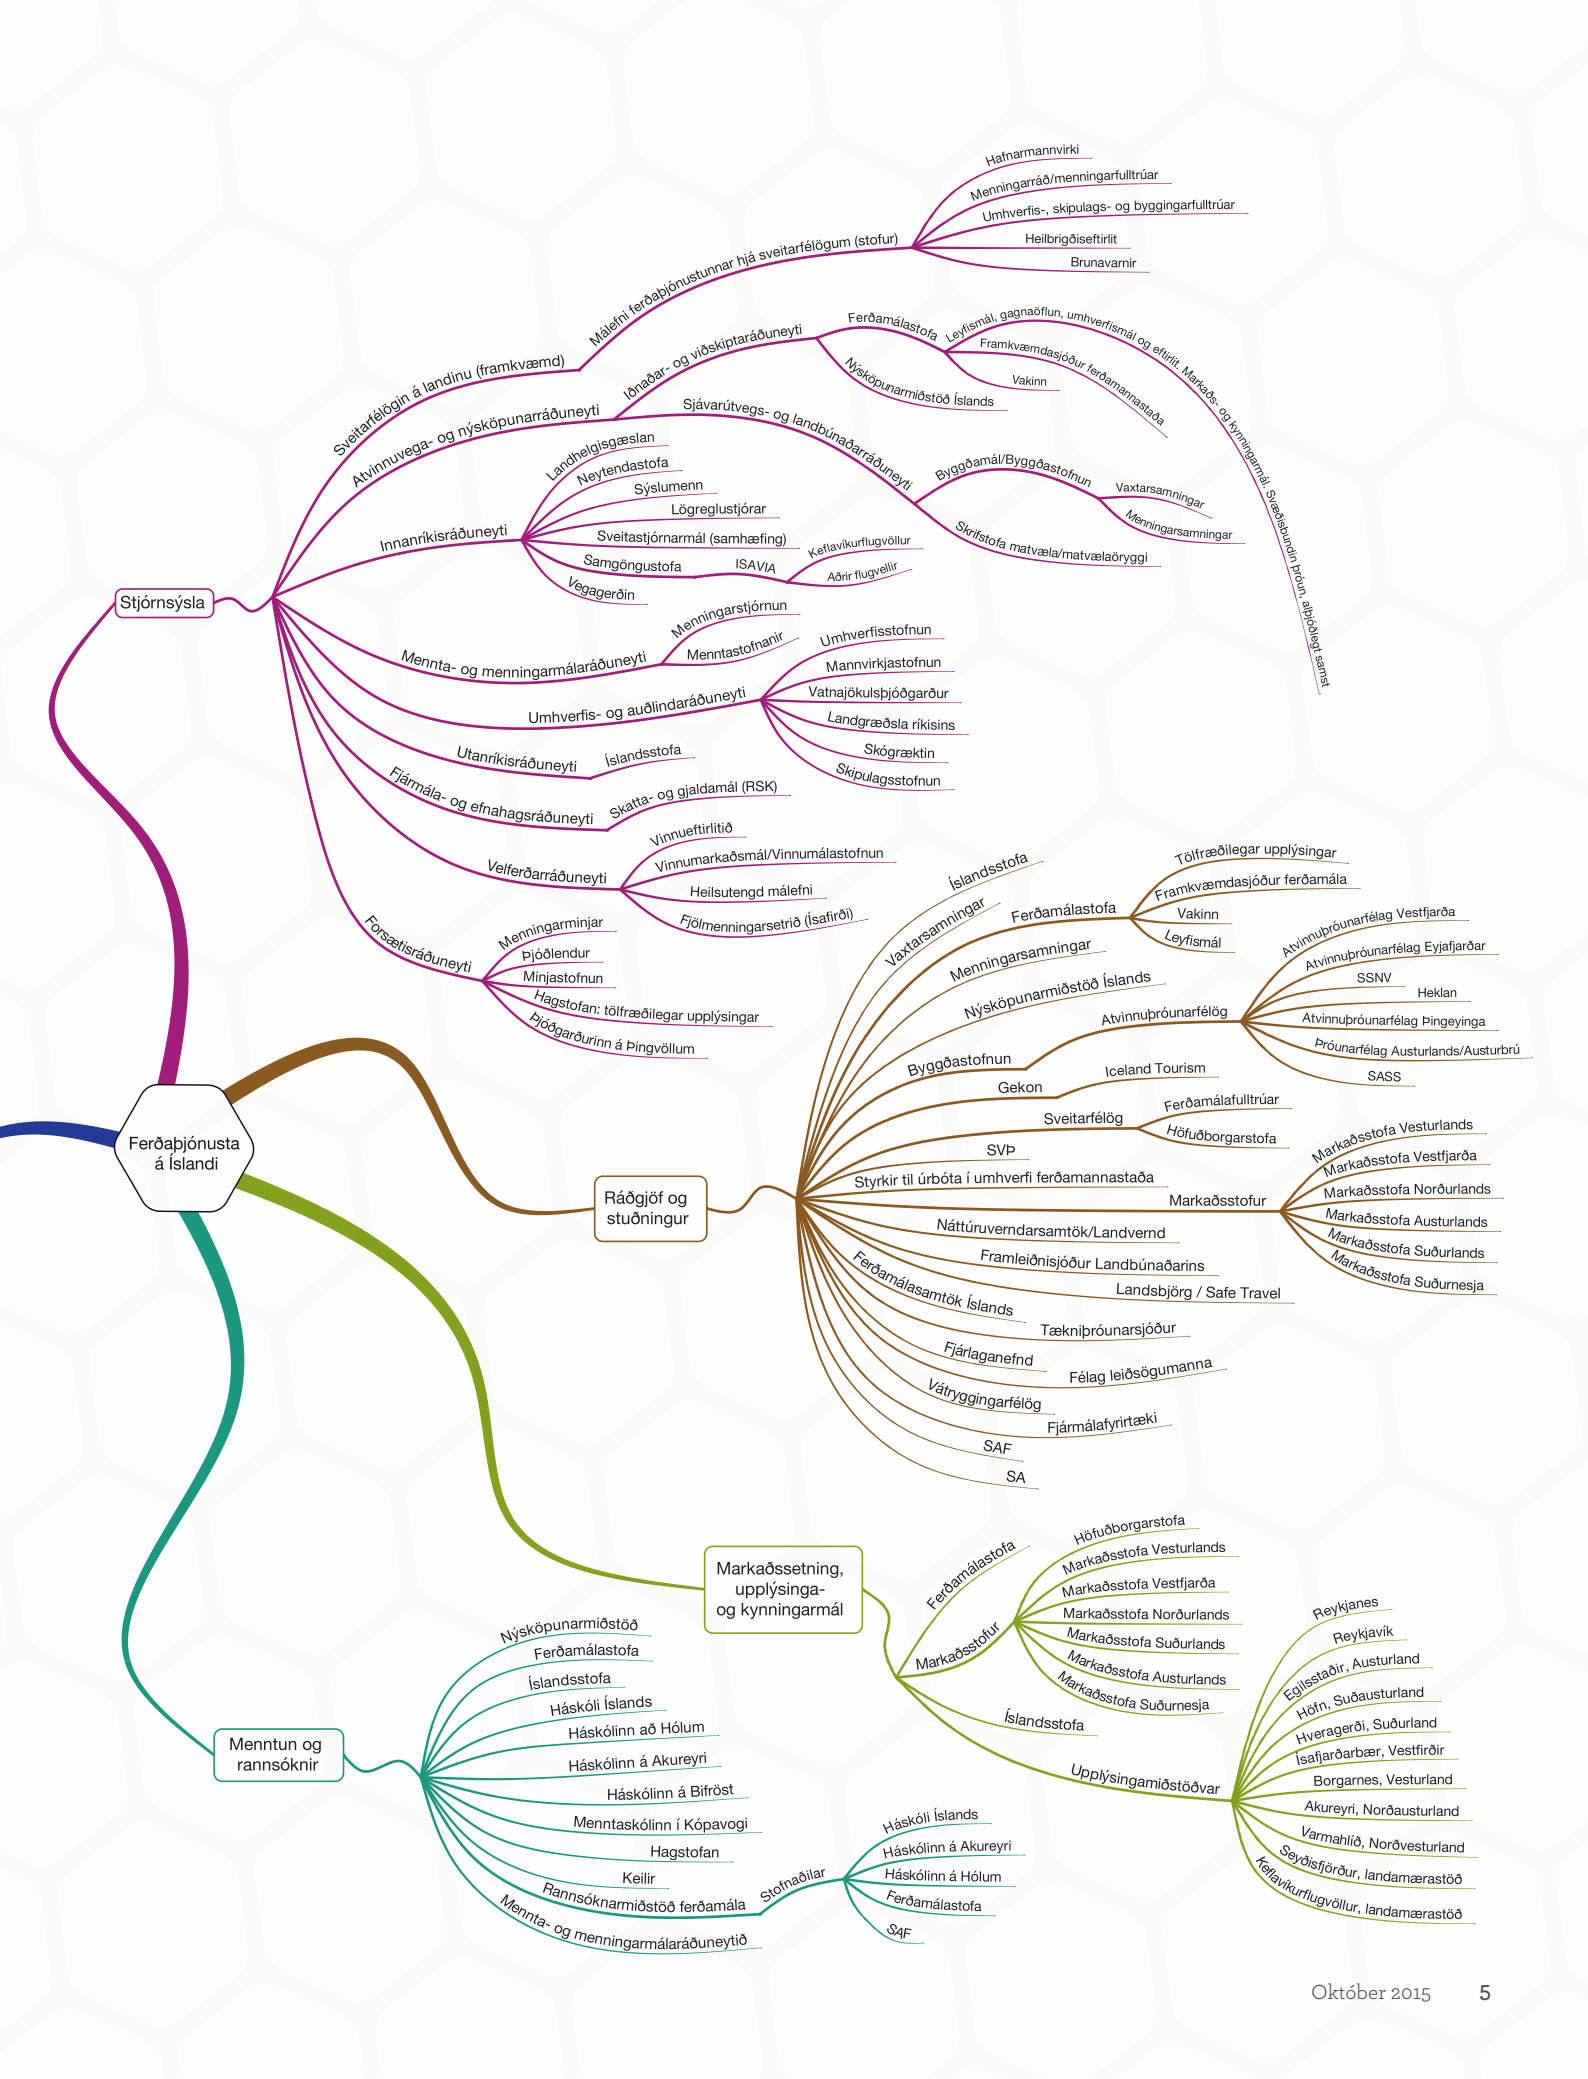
Ferðaþjónusta á Íslandi

Stjórnsýsla
Sveitarfélögin á landinu (framkvæmd)
Málefni ferðaþjónustunnar hjá sveitarfélögum (stofur)
Hafnarmannvirki
Menningarráð/menningarfulltrúar
Umhverfis-, skipulags- og byggingarfulltrúar
Heilbrigðiseftirlit
Brunavarnir
Atvinnuvega- og nýsköpunarráðuneyti
Iðnaðar- og viðskiptaráðuneyti
Ferðamálastofa
Leyfismál, gagnaöflun, umhverfismál og eftirlit. Markaðs- og kynningamál. Svæðisbundin þróun, alþjóðlegt samst
Framkvæmdasjóður ferðamannastaða
Vakinn
Nýsköpunarmiðstöð Íslands
Sjávarútvegs- og landbúnaðarráðuneyti
Byggðamál/Byggðastofnun
Vaxtarsamningar
Menningarsamningar
Skrifstofa matvæla/matvælaöryggi
Innanríkisráðuneyti
Landhelgisgæslan
Neytendastofa
Sýslumenn
Lögreglustjórar
Sveitastjórnarmál (samhæfing)
Samgöngustofa
ISAVIA
Keflavíkurflugvöllur
Aðrir flugvellir
Vegagerðin
Mennta- og menningarmálaráðuneyti
Menningarstjórnun
Menntastofnanir
Umhverfis- og auðlindaráðuneyti
Umhverfisstofnun
Mannvirkjastofnun
Vatnajökulsþjóðgarður
Landgræðsla ríkisins
Skógræktin
Skipulagsstofnun
Utanríkisráðuneyti
Íslandsstofa
Fjármála- og efnahagsráðuneyti
Skatta- og gjaldamál (RSK)
Velferðarráðuneyti
Vinnueftirlitið
Vinnumarkaðsmál/Vinnumálastofnun
Heilsutengd málefni
Fjölmenningarsetrið (Ísafirði)
Forsætisráðuneyti
Menningarminjar
Þjóðlendur
Minjastofnun
Hagstofan: tölfræðilegar upplýsingar
Þjóðgarðurinn á Þingvöllum

Ráðgjöf og stuðningur
Íslandsstofa
Vaxtarsamningar
Ferðamálastofa
Tölfræðilegar upplýsingar
Framkvæmdasjóður ferðamála
Vakinn
Leyfismál
Menningarsamningar
Nýsköpunarmiðstöð Íslands
Byggðastofnun
Atvinnuþróunarfélög
Atvinnuþróunarfélag Vestfjarða
Atvinnuþróunarfélag Eyjafjarðar
SSNV
Heklan
Atvinnuþróunarfélag Þingeyinga
Þróunarfélag Austurlands/Austurbrú
SASS
Gekon
Iceland Tourism
Sveitarfélög
Ferðamálafulltrúar
Höfuðborgarstofa
SVÞ
Styrkir til úrbóta í umhverfi ferðamannastaða
Markaðsstofur
Markaðsstofa Vesturlands
Markaðsstofa Vestfjarða
Markaðsstofa Norðurlands
Markaðsstofa Austurlands
Markaðsstofa Suðurlands
Markaðsstofa Suðurnesja
Náttúruverndarsamtök/Landvernd
Framleiðnisjóður Landbúnaðarins
Landsbjörg / Safe Travel
Ferðamálasamtök Íslands
Tækniþróunarsjóður
Fjárlaganefnd
Félag leiðsögumanna
Vátryggingarfélög
Fjármálafyrirtæki
SAF
SA

Markaðssetning, upplýsinga- og kynningarmál
Ferðamálastofa
Markaðsstofur
Höfuðborgarstofa
Markaðsstofa Vesturlands
Markaðsstofa Vestfjarða
Markaðsstofa Norðurlands
Markaðsstofa Suðurlands
Markaðsstofa Austurlands
Markaðsstofa Suðurnesja
Íslandsstofa
Upplýsingamiðstöðvar
Reykjanes
Reykjavík
Egilsstaðir, Austurland
Höfn, Suðausturland
Hveragerði, Suðurland
Ísafjarðarbær, Vestfirðir
Borgarnes, Vesturland
Akureyri, Norðausturland
Varmahlíð, Norðvesturland
Seyðisfjörður, landamærastöð
Keflavíkurflugvöllur, landamærastöð

Menntun og rannsóknir
Nýsköpunarmiðstöð
Ferðamálastofa
Íslandsstofa
Háskóli Íslands
Háskólinn að Hólum
Háskólinn á Akureyri
Háskólinn á Bifröst
Menntaskólinn í Kópavogi
Hagstofan
Keilir
Rannsóknarmiðstöð ferðamála
Stofnaðilar
Háskóli Íslands
Háskólinn á Akureyri
Háskólinn á Hólum
Ferðamálastofa
SAF
Mennta- og menningarmálaráðuneytið

Október 2015 5